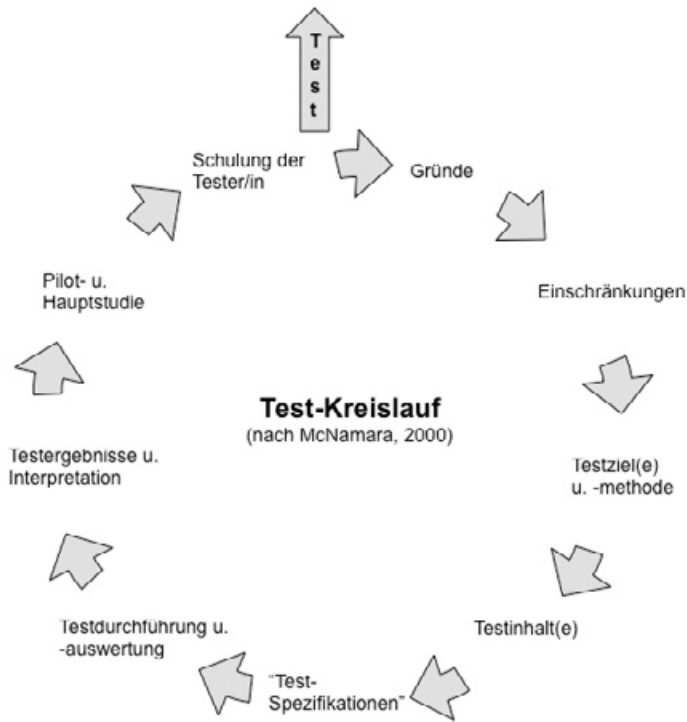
Test

Schulung der Tester/in

Gründe

Einschränkungen

Testziel(e) u. -methode

Testinhalt(e)

"Test-Spezifikationen"

Testdurchführung u. -auswertung

Testergebnisse u. Interpretation

Pilot- u. Hauptstudie

**Test-Kreislauf**
(nach McNamara, 2000)